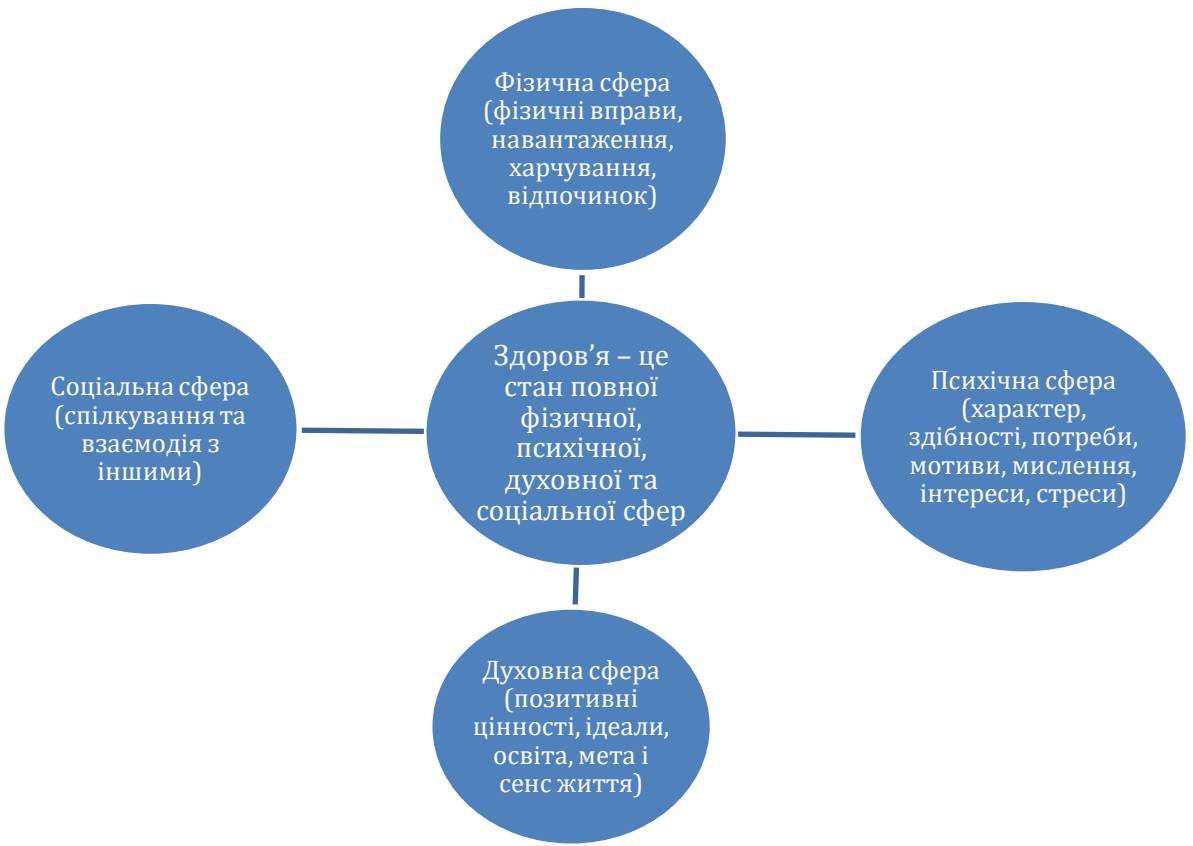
Фізична сфера (фізичні вправи, навантаження, харчування, відпочинок)

Соціальна сфера (спілкування та взаємодія з іншими)

Здоров'я – це стан повної фізичної, психічної, духовної та соціальної сфер

Психічна сфера (характер, здібності, потреби, мотиви, мислення, інтереси, стреси)

Духовна сфера (позитивні цінності, ідеали, освіта, мета і сенс життя)